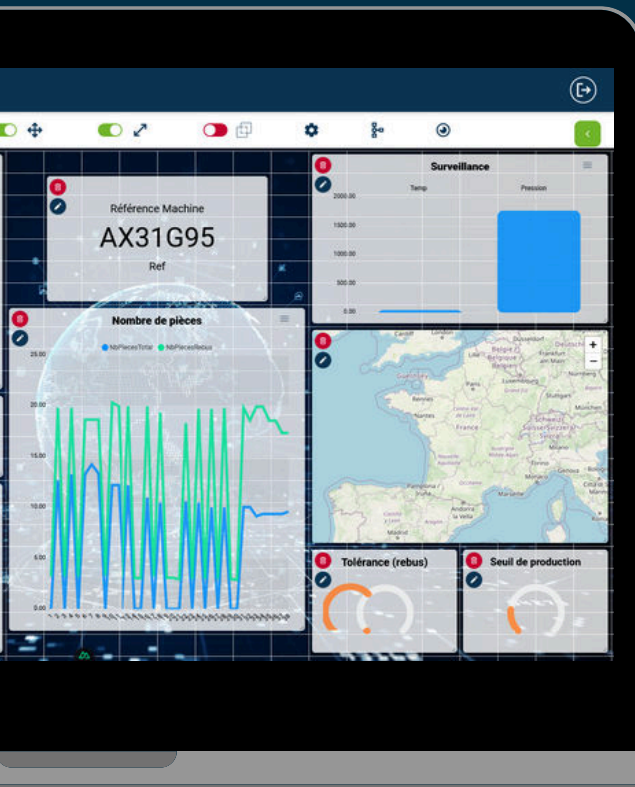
Référence Machine

AX31G95

Ref

Surveillance

Temp

Pression

2000.00

1500.00

1000.00

500.00

0.00

Nombre de pièces

NbPiecesTotal

NbPiecesRebus

25.00

20.00

15.00

10.00

5.00

0.00

+

−

Cardiff

London

Paris

Rennes

Nantes

France

Luxembourg

Stuttgart

München

Bordeaux

Toulouse

Marseille

Madrid

Andorra

Tolérance (rebus)

Seuil de production